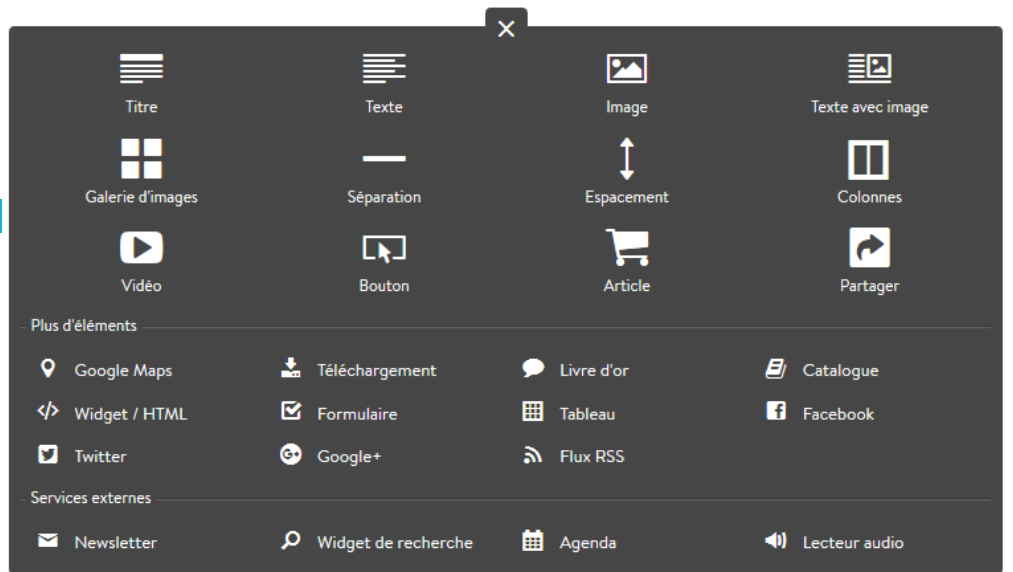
×

Titre
Texte
Image
Texte avec image
Galerie d'images
Séparation
Espacement
Colonnes
Vidéo
Bouton
Article
Partager

Plus d'éléments

Google Maps
Téléchargement
Livre d'or
Catalogue
Widget / HTML
Formulaire
Tableau
Facebook
Twitter
Google+
Flux RSS

Services externes

Newsletter
Widget de recherche
Agenda
Lecteur audio